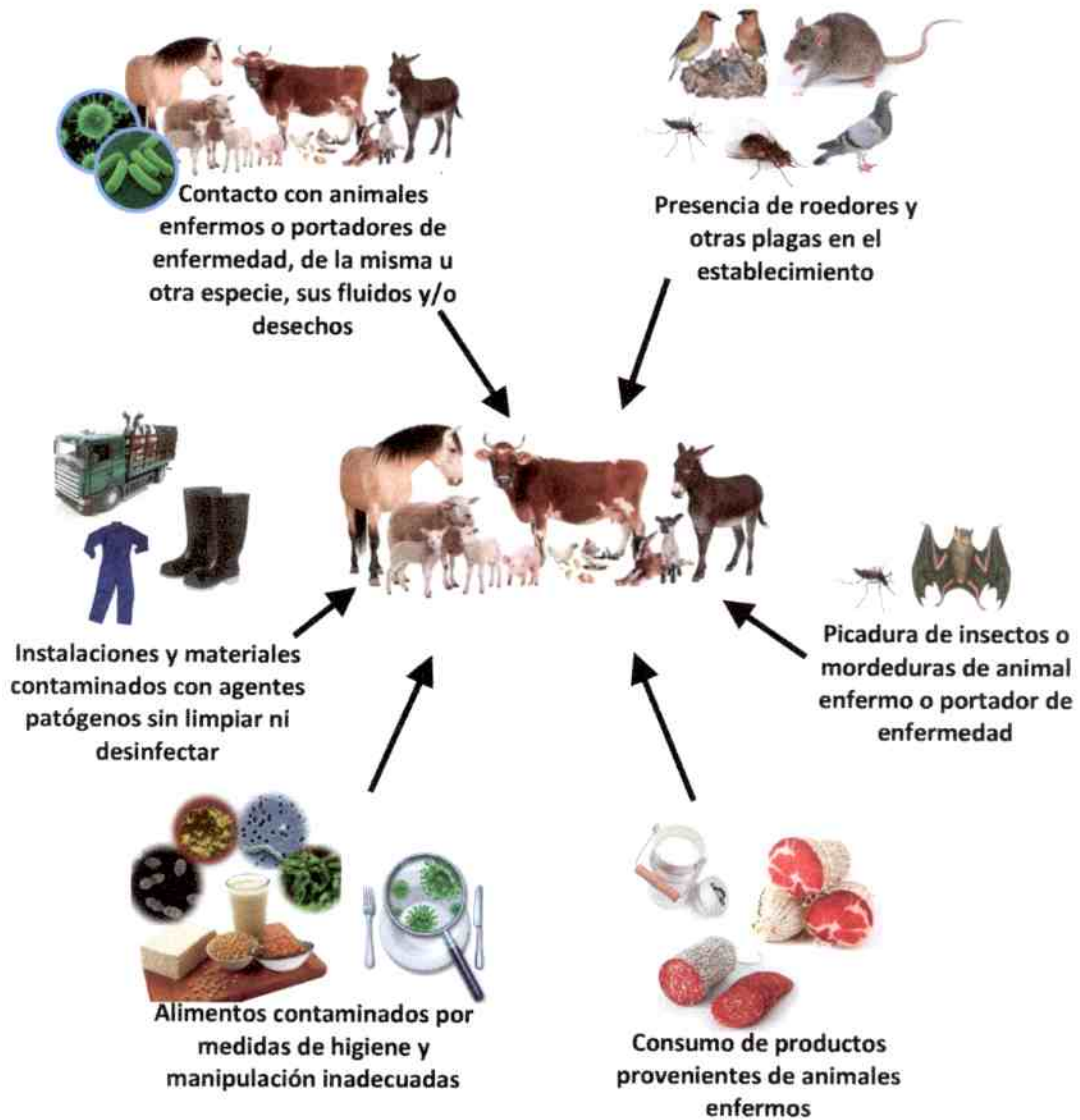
Contacto con animales enfermos o portadores de enfermedad, de la misma u otra especie, sus fluidos y/o desechos

Presencia de roedores y otras plagas en el establecimiento

Instalaciones y materiales contaminados con agentes patógenos sin limpiar ni desinfectar

Picadura de insectos o mordeduras de animal enfermo o portador de enfermedad

Alimentos contaminados por medidas de higiene y manipulación inadecuadas

Consumo de productos provenientes de animales enfermos